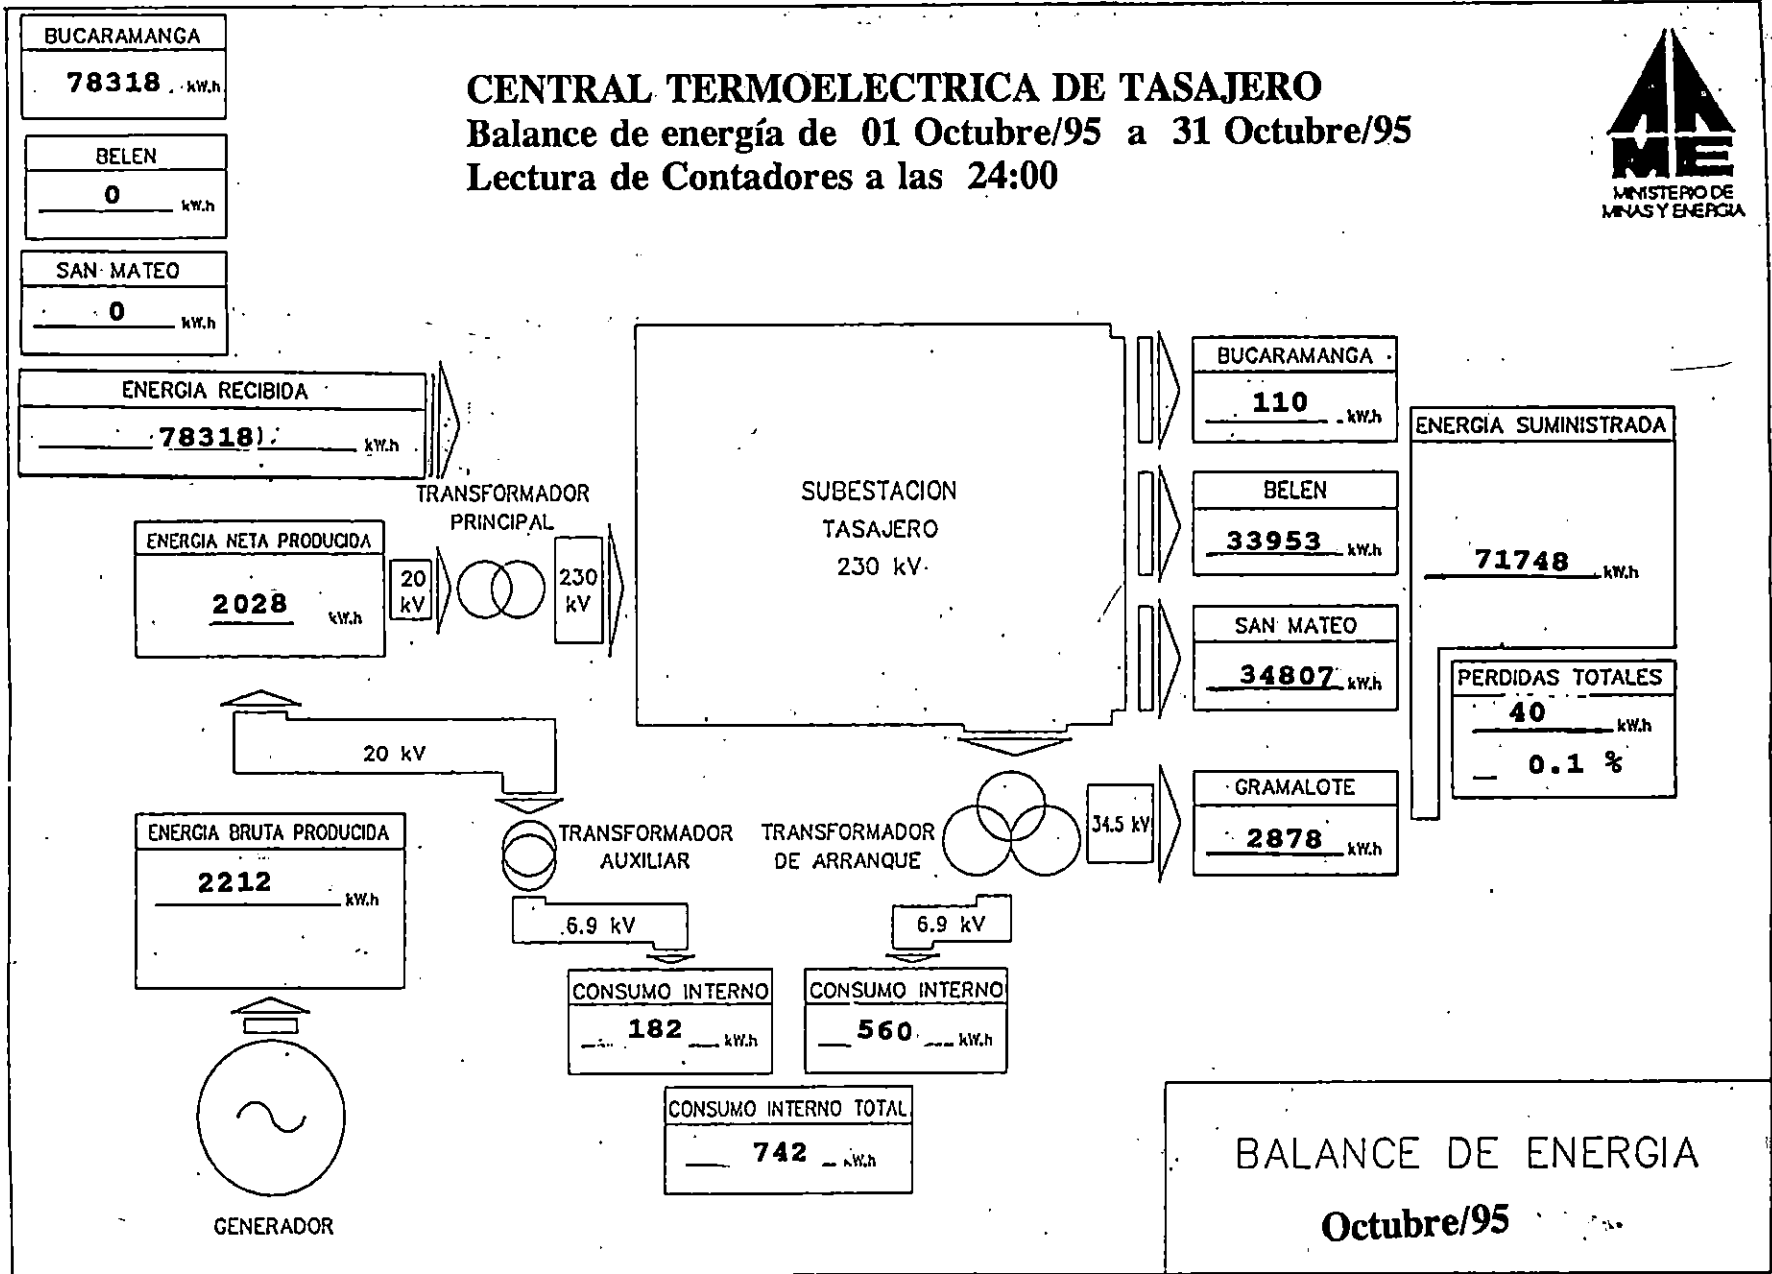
BUCARAMANGA
78318 kW.h

BELEN
0 kW.h

SAN MATEO
0 kW.h

CENTRAL TERMOELECTRICA DE TASAJERO
Balance de energía de 01 Octubre/95 a 31 Octubre/95
Lectura de Contadores a las 24:00

ME
MINISTERIO DE MINAS Y ENERGIA

ENERGIA RECIBIDA
78318 kW.h

TRANSFORMADOR PRINCIPAL

ENERGIA NETA PRODUCIDA
2028 kW.h

20 kV

230 kV

SUBESTACION TASAJERO 230 kV

BUCARAMANGA
110 kW.h

BELEN
33953 kW.h

SAN MATEO
34807 kW.h

GRAMALOTE
2878 kW.h

ENERGIA SUMINISTRADA
71748 kW.h

PERDIDAS TOTALES
40 kW.h
0.1 %

20 kV

ENERGIA BRUTA PRODUCIDA
2212 kW.h

TRANSFORMADOR AUXILIAR

TRANSFORMADOR DE ARRANQUE

34.5 kV

6.9 kV

6.9 kV

CONSUMO INTERNO
182 kW.h

CONSUMO INTERNO
560 kW.h

CONSUMO INTERNO TOTAL
742 kW.h

GENERADOR

BALANCE DE ENERGIA
Octubre/95